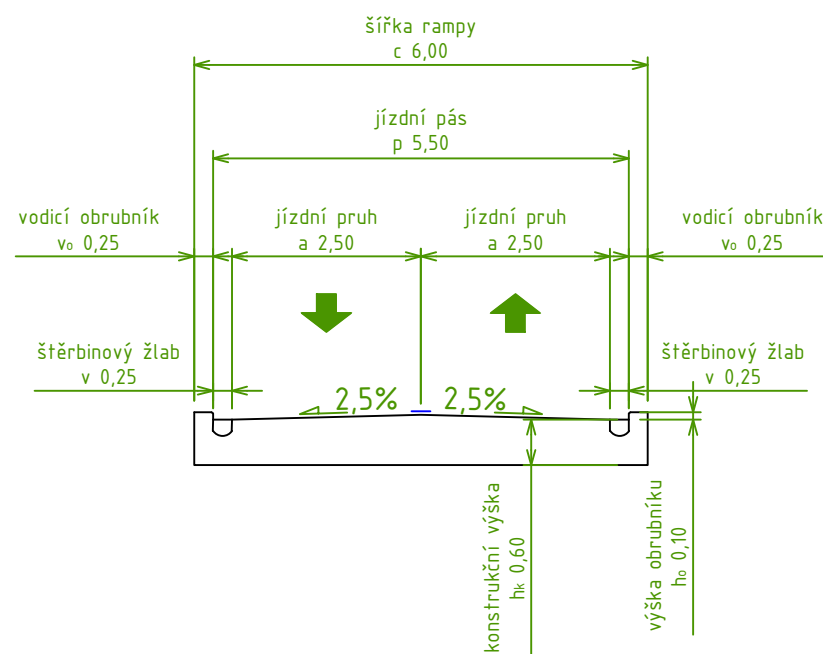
šířka rampy
c 6,00

jízdní pás
p 5,50

vodicí obrubník
$v_o$ 0,25

jízdní pruh
a 2,50

jízdní pruh
a 2,50

vodicí obrubník
$v_o$ 0,25

štěrbinový žlab
v 0,25

2,5%

2,5%

štěrbinový žlab
v 0,25

konstrukční výška
$h_k$ 0,60

výška obrubníku
$h_o$ 0,10